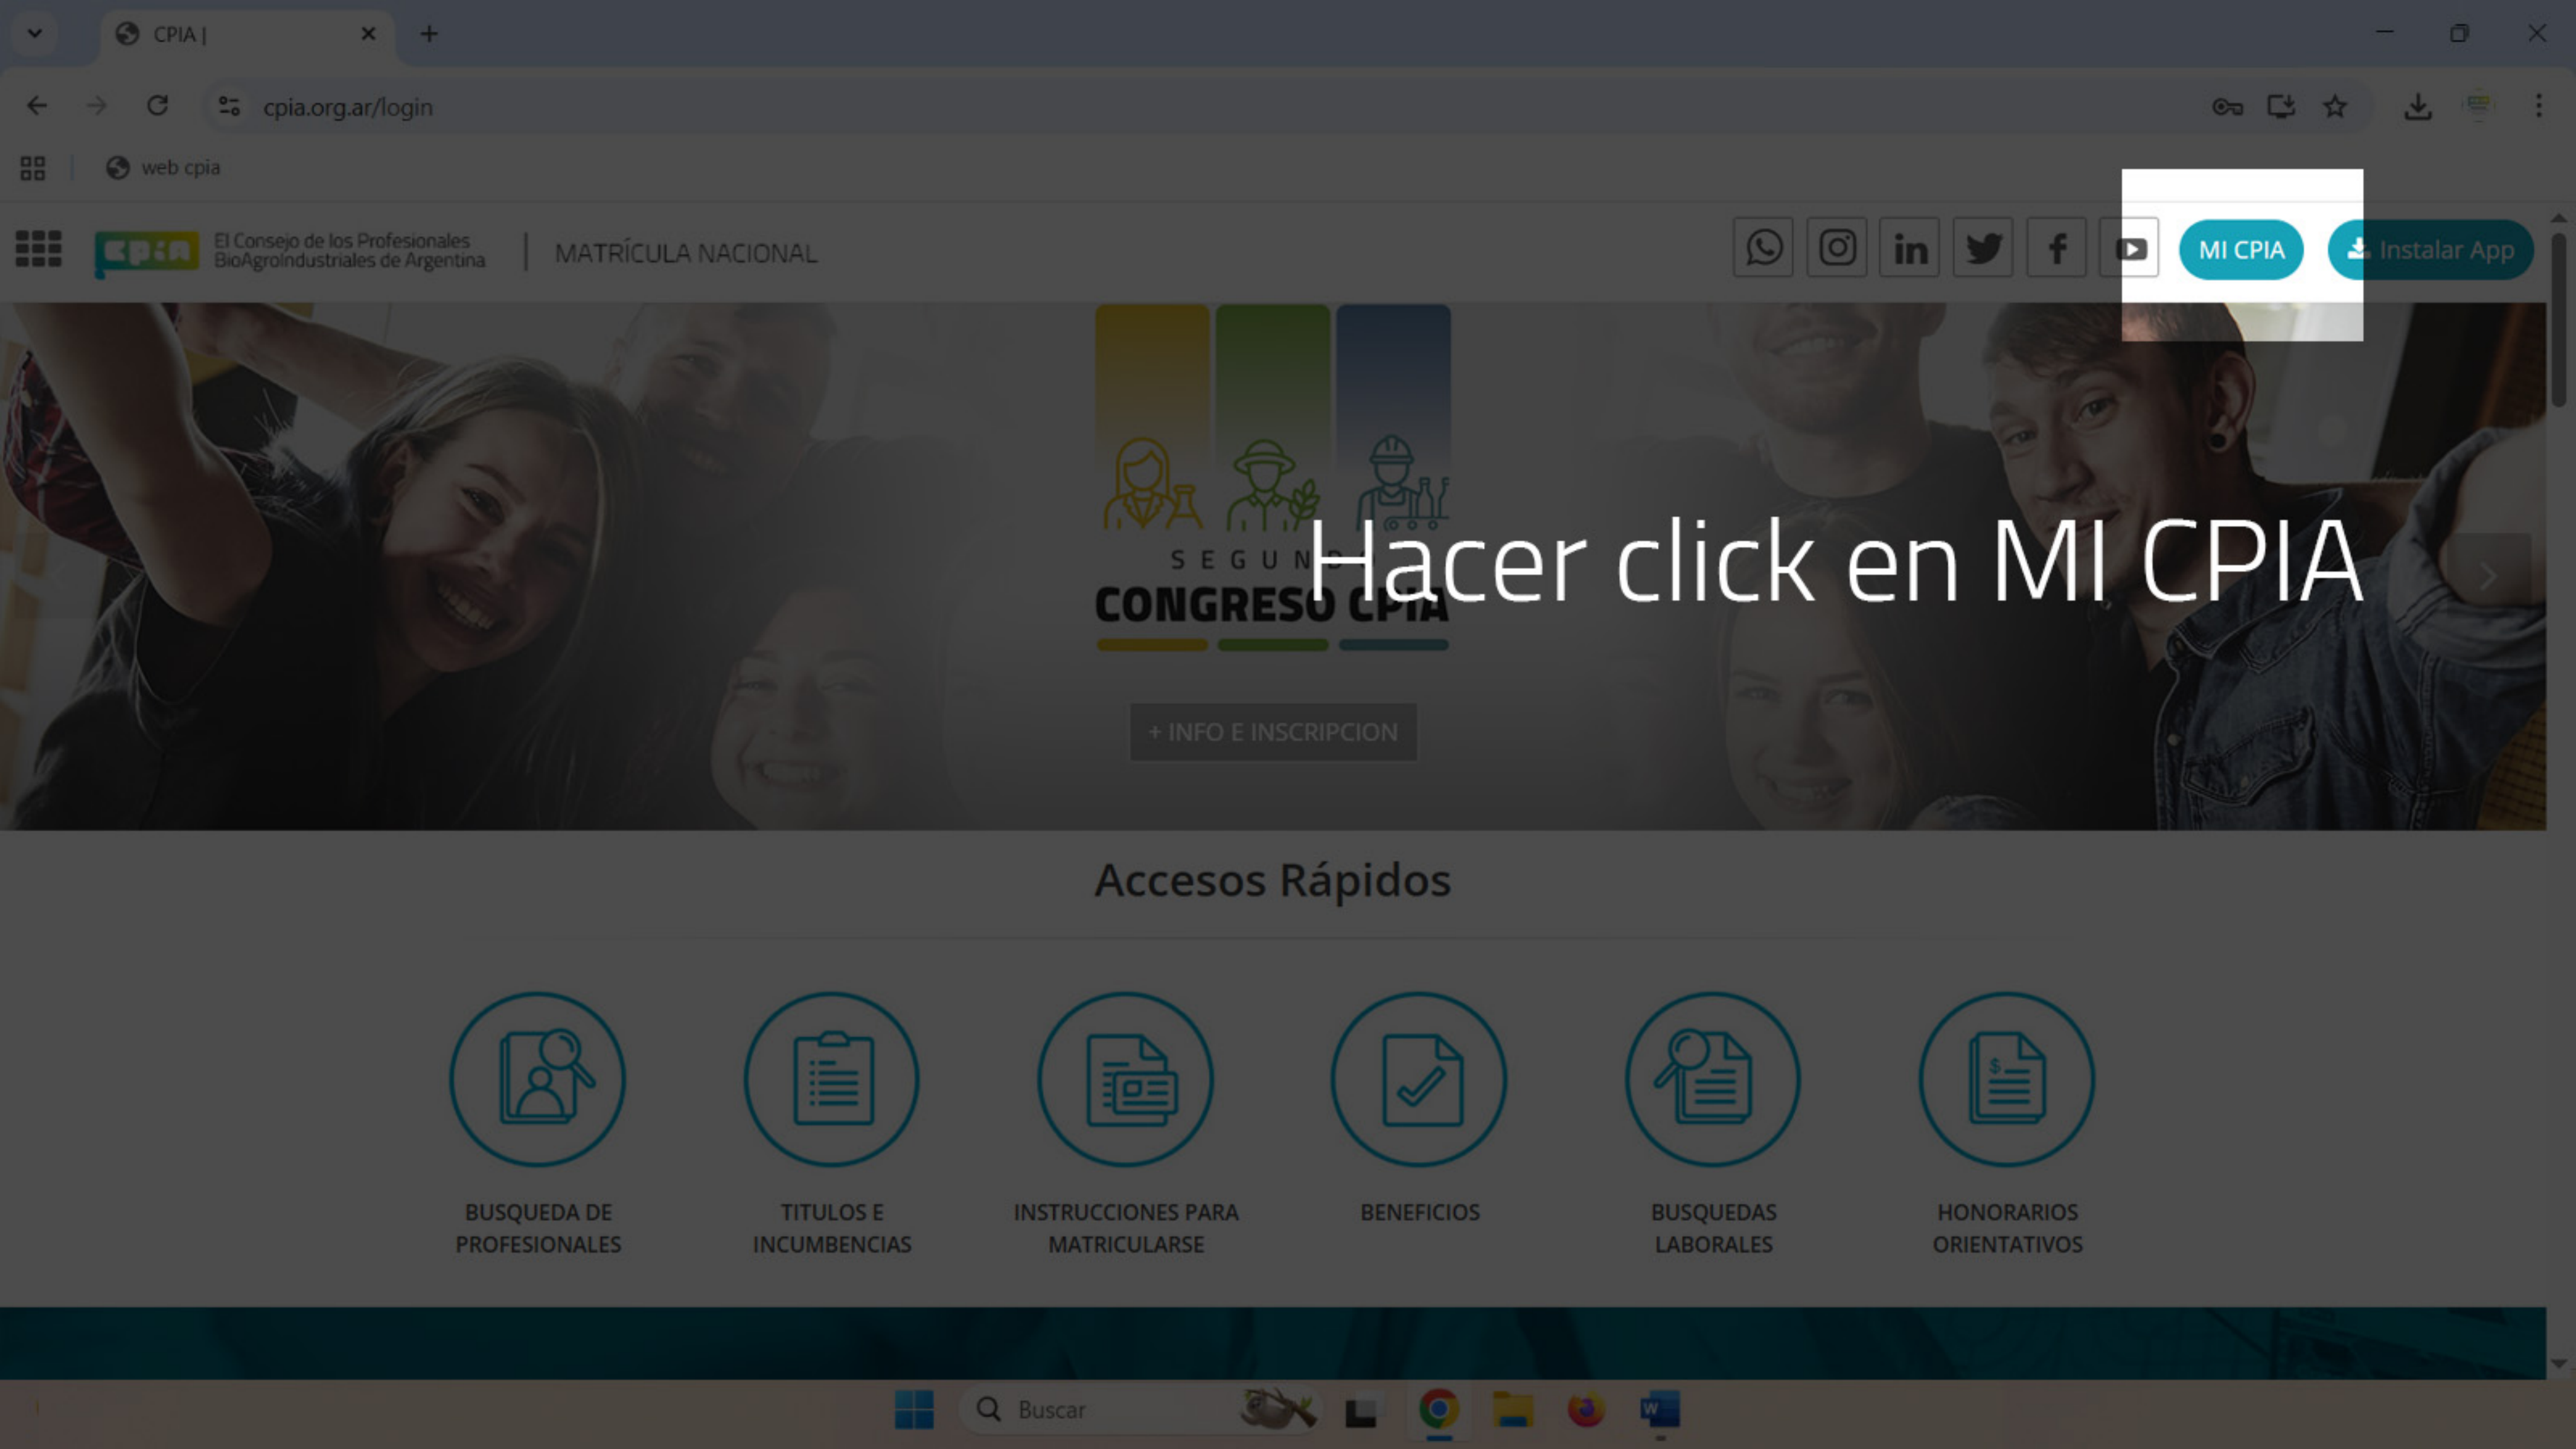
CPIA |

cpia.org.ar/login

web cpia

cpia El Consejo de los Profesionales BioAgroindustriales de Argentina | MATRÍCULA NACIONAL

MI CPIA Instalar App

SEGUND

CONGRESO CPIA

+ INFO E INSCRIPCION

Hacer click en MI CPIA

Accesos Rápidos

BUSQUEDA DE PROFESIONALES

TITULOS E INCUMBENCIAS

INSTRUCCIONES PARA MATRICULARSE

BENEFICIOS

BUSQUEDAS LABORALES

HONORARIOS ORIENTATIVOS

Buscar